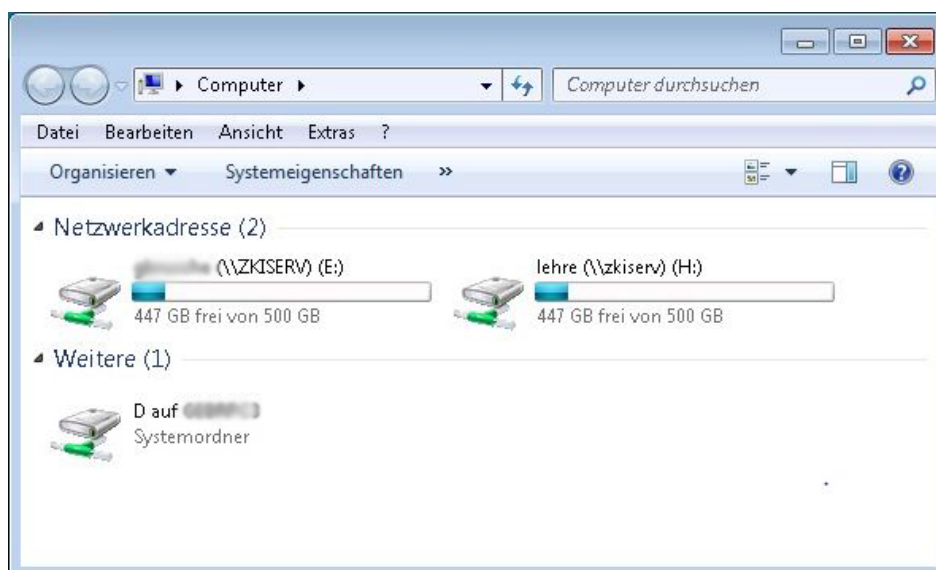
▸ Computer ▸

Computer durchsuchen

Datei Bearbeiten Ansicht Extras ?

Organisieren ▾ Systemeigenschaften »

◢ Netzwerkadresse (2)

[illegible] (\\ZKISERV) (E:)
447 GB frei von 500 GB

lehre (\\zkiserv) (H:)
447 GB frei von 500 GB

◢ Weitere (1)

D auf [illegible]
Systemordner